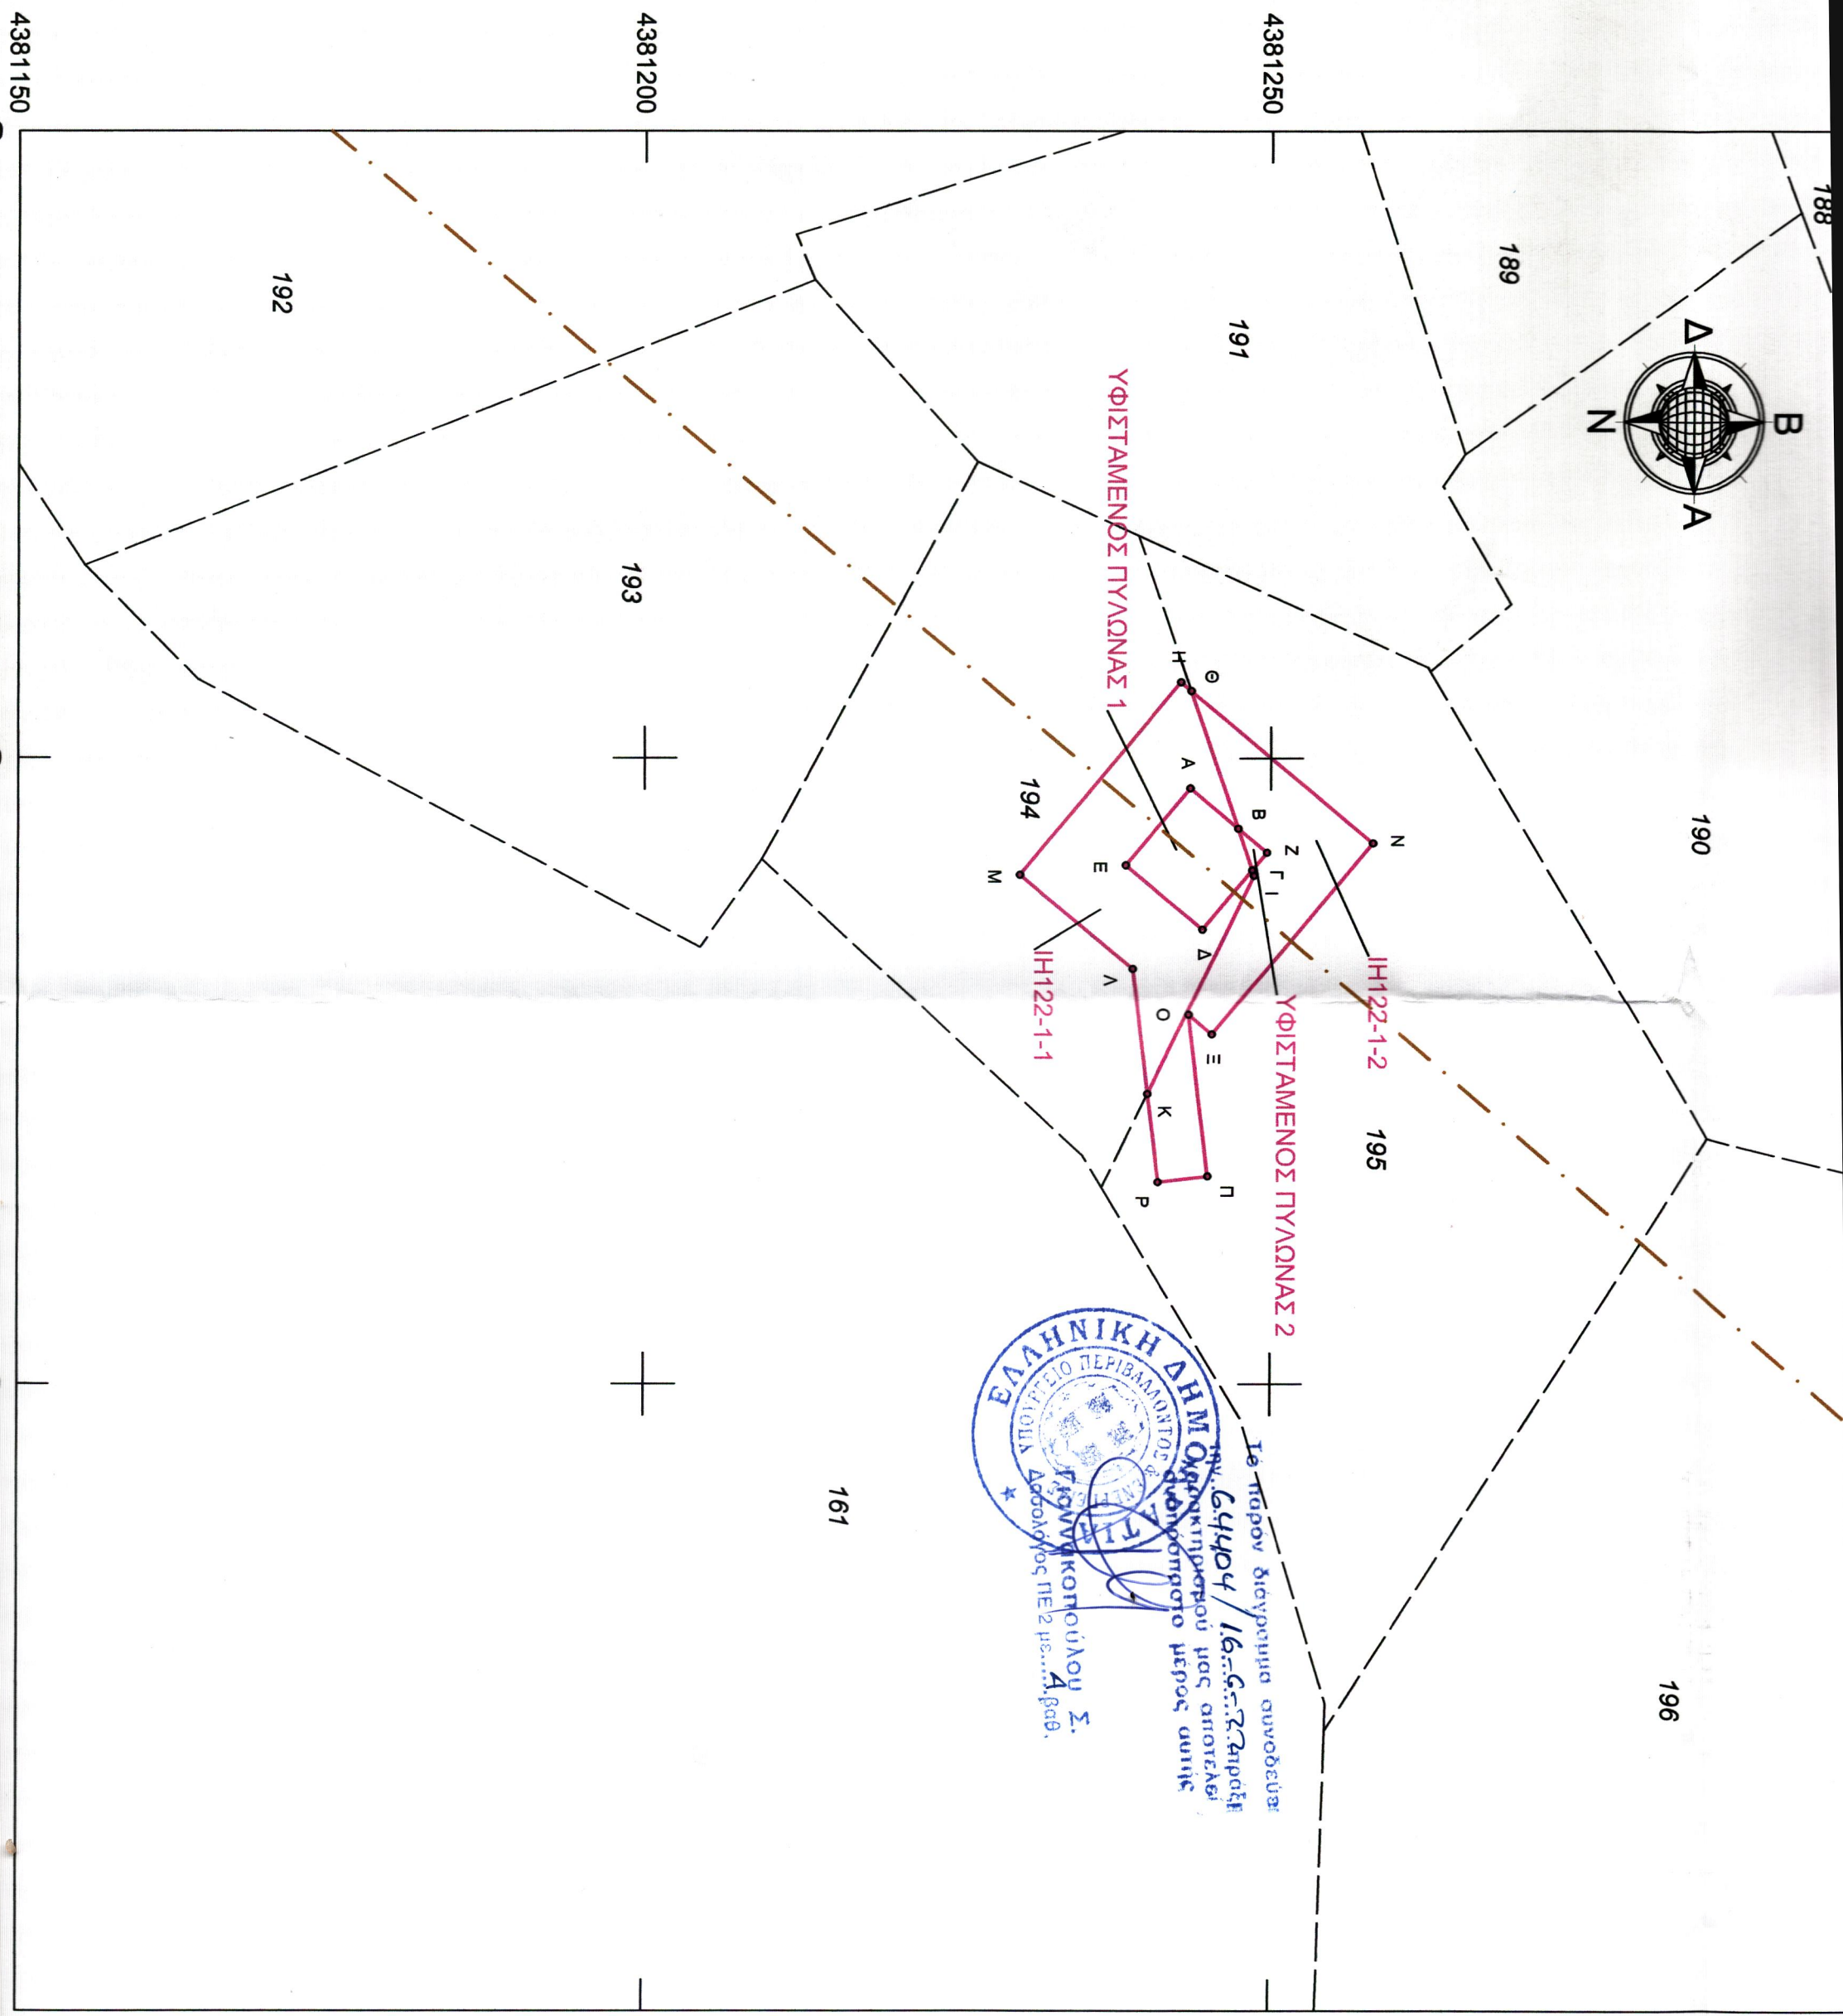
4381150
4381200
4381250

188
189
192
191
190
193
194
195
196
161

Δ
Β
Ν
Α

ΥΦΙΣΤΑΜΕΝΟΣ ΠΥΛΩΝΑΣ 1
ΥΦΙΣΤΑΜΕΝΟΣ ΠΥΛΩΝΑΣ 2
ΙΗ122-1-1
ΙΗ122-1-2

Θ
Η
Α
Β
Ζ
Γ
Ι
Ν
Ε
Μ
Δ
Λ
Ο
Ξ
Κ
Π
Ρ

Το παρόν διάγραμμα συνοδεύει την 64404/16-6-22 πράξη
μας και αποτελεί αναπόσπαστο μέρος αυτής

ΕΛΛΗΝΙΚΗ ΔΗΜΟΚΡΑΤΙΑ
ΥΠΟΥΡΓΕΙΟ ΠΕΡΙΒΑΛΛΟΝΤΟΣ

Γιαννακοπούλου Σ.
Δασολόγος ΠΕ2 με 4 βαθ.